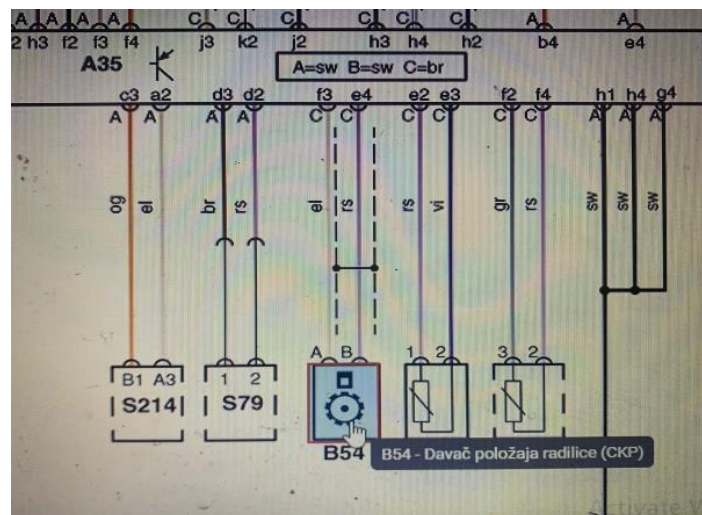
A A A A
2 h3 f2 f3 f4
C C
j3 k2
C
j2
C C C
h3 h4 h2
A
b4
A
e4
A35
A=sw B=sw C=br
c3 a2 d3 d2 f3 e4 e2 e3 f2 f4 h1 h4 g4
A A A A C C C C C C A A A
og el br rs el rs rs vi gr rs sw sw sw
B1 A3
S214
1 2
S79
A B
1 2
3 2
B54
B54 - Davač položaja radilice (CKP)
Activate W